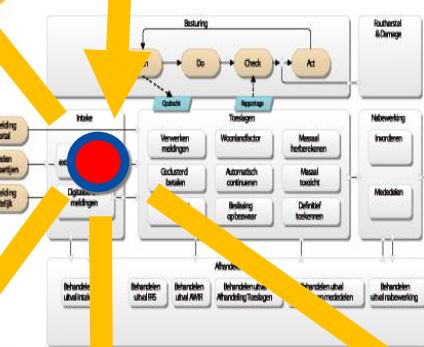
Besturing

Do

Check

Act

Opdracht

Rapportage

Foutherstel & Damage

Intake

melding portal

melden pantien

melding tdelijk

ext

Digitale melding

Toeslagen

Verwerken meldingen

Woonlandfactor

Massaal herberekenen

Gedwongen betalen

Automatisch continueren

Massaal toezicht

Beslissing op bezwaar

Definitief toekennen

Nabewerking

Invorderen

Mededelen

Afhandeling

Behandelen uitval Intake

Behandelen uitval FRS

Behandelen uitval AWR

Behandelen uitval Afhandeling Toeslagen

Behandelen uitval Innen mededelen

Behandelen uitval nabewerking